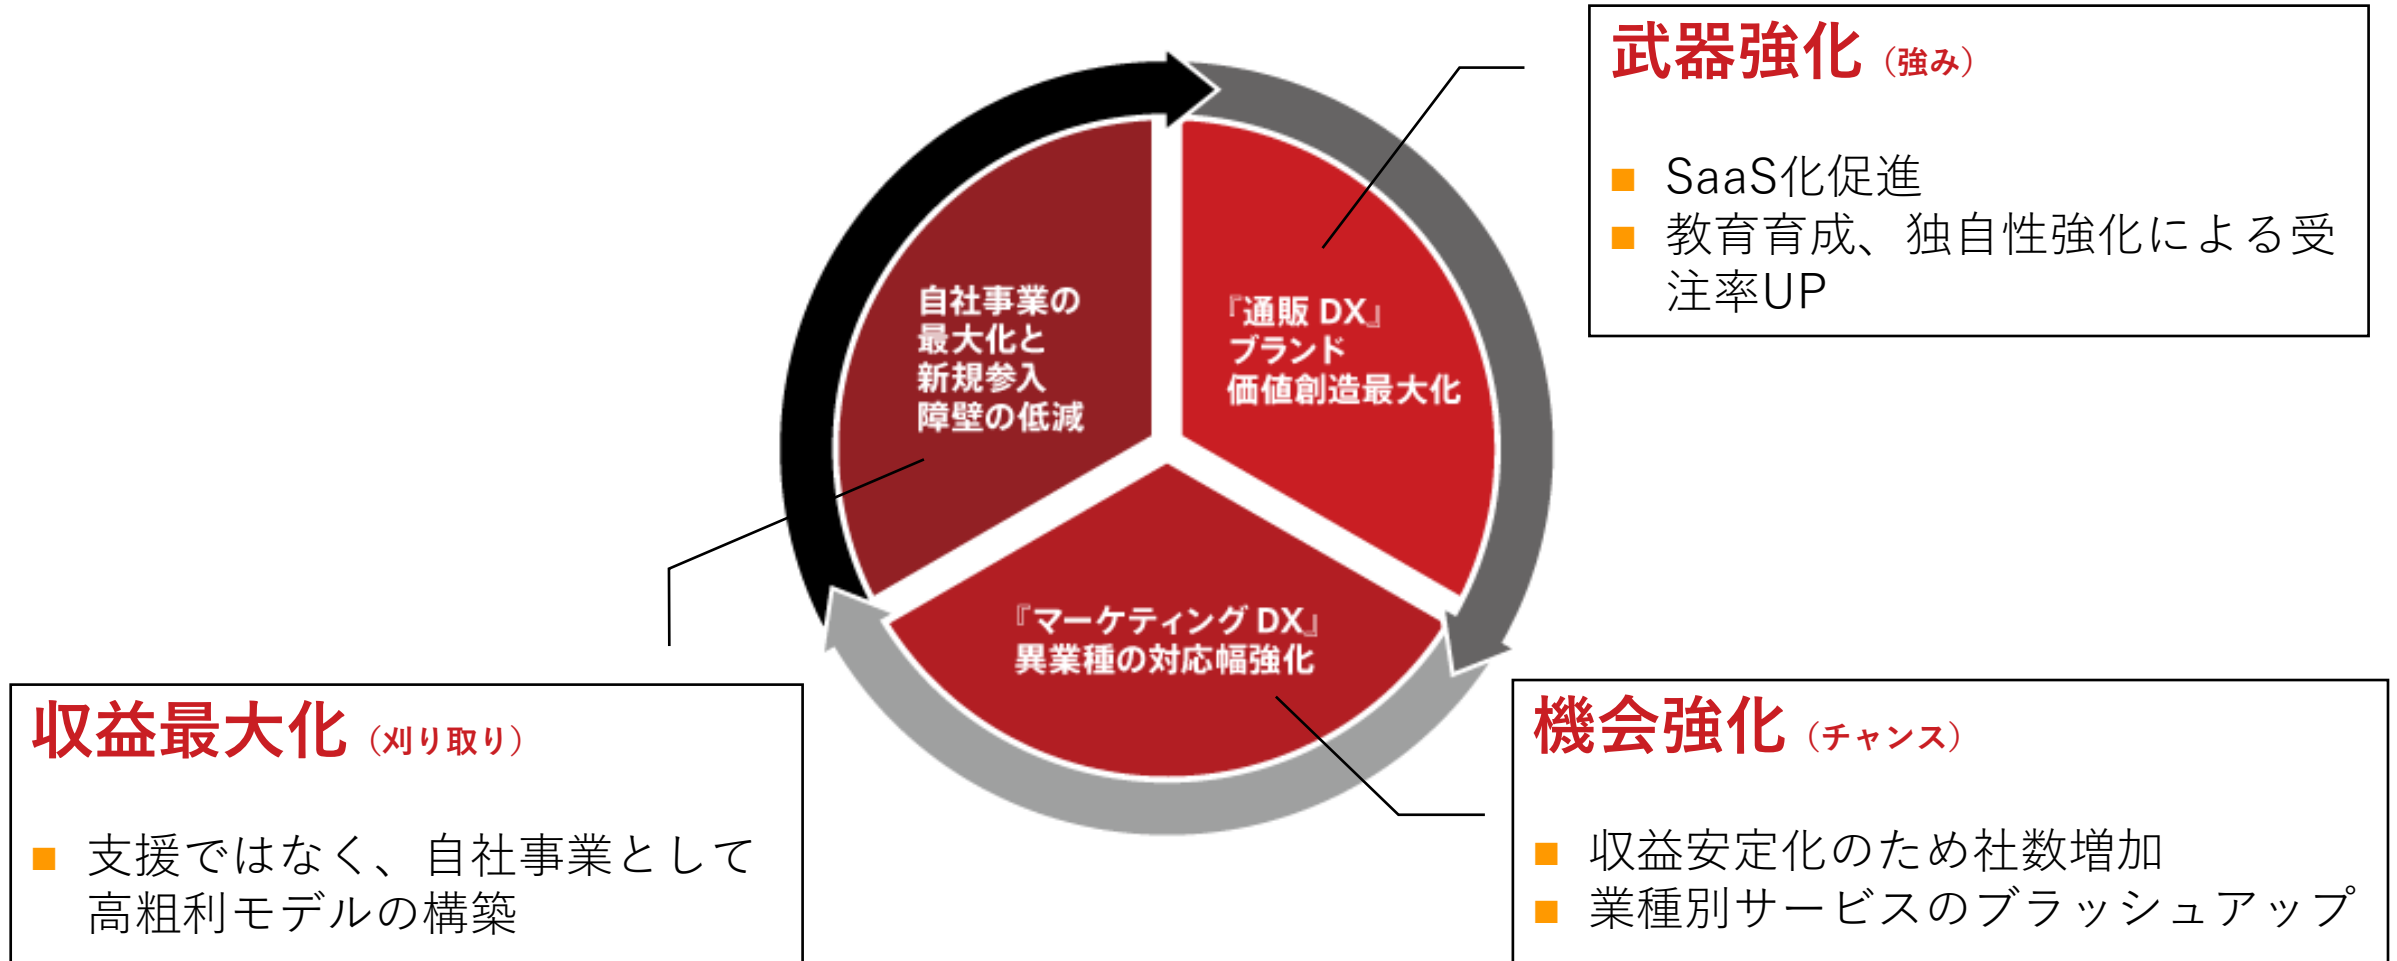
武器強化（強み）

■ SaaS化促進
■ 教育育成、独自性強化による受注率UP

自社事業の最大化と新規参入障壁の低減

『通販 DX』ブランド価値創造最大化

『マーケティング DX』異業種の対応幅強化

収益最大化（刈り取り）

■ 支援ではなく、自社事業として高粗利モデルの構築

機会強化（チャンス）

■ 収益安定化のため社数増加
■ 業種別サービスのブラッシュアップ